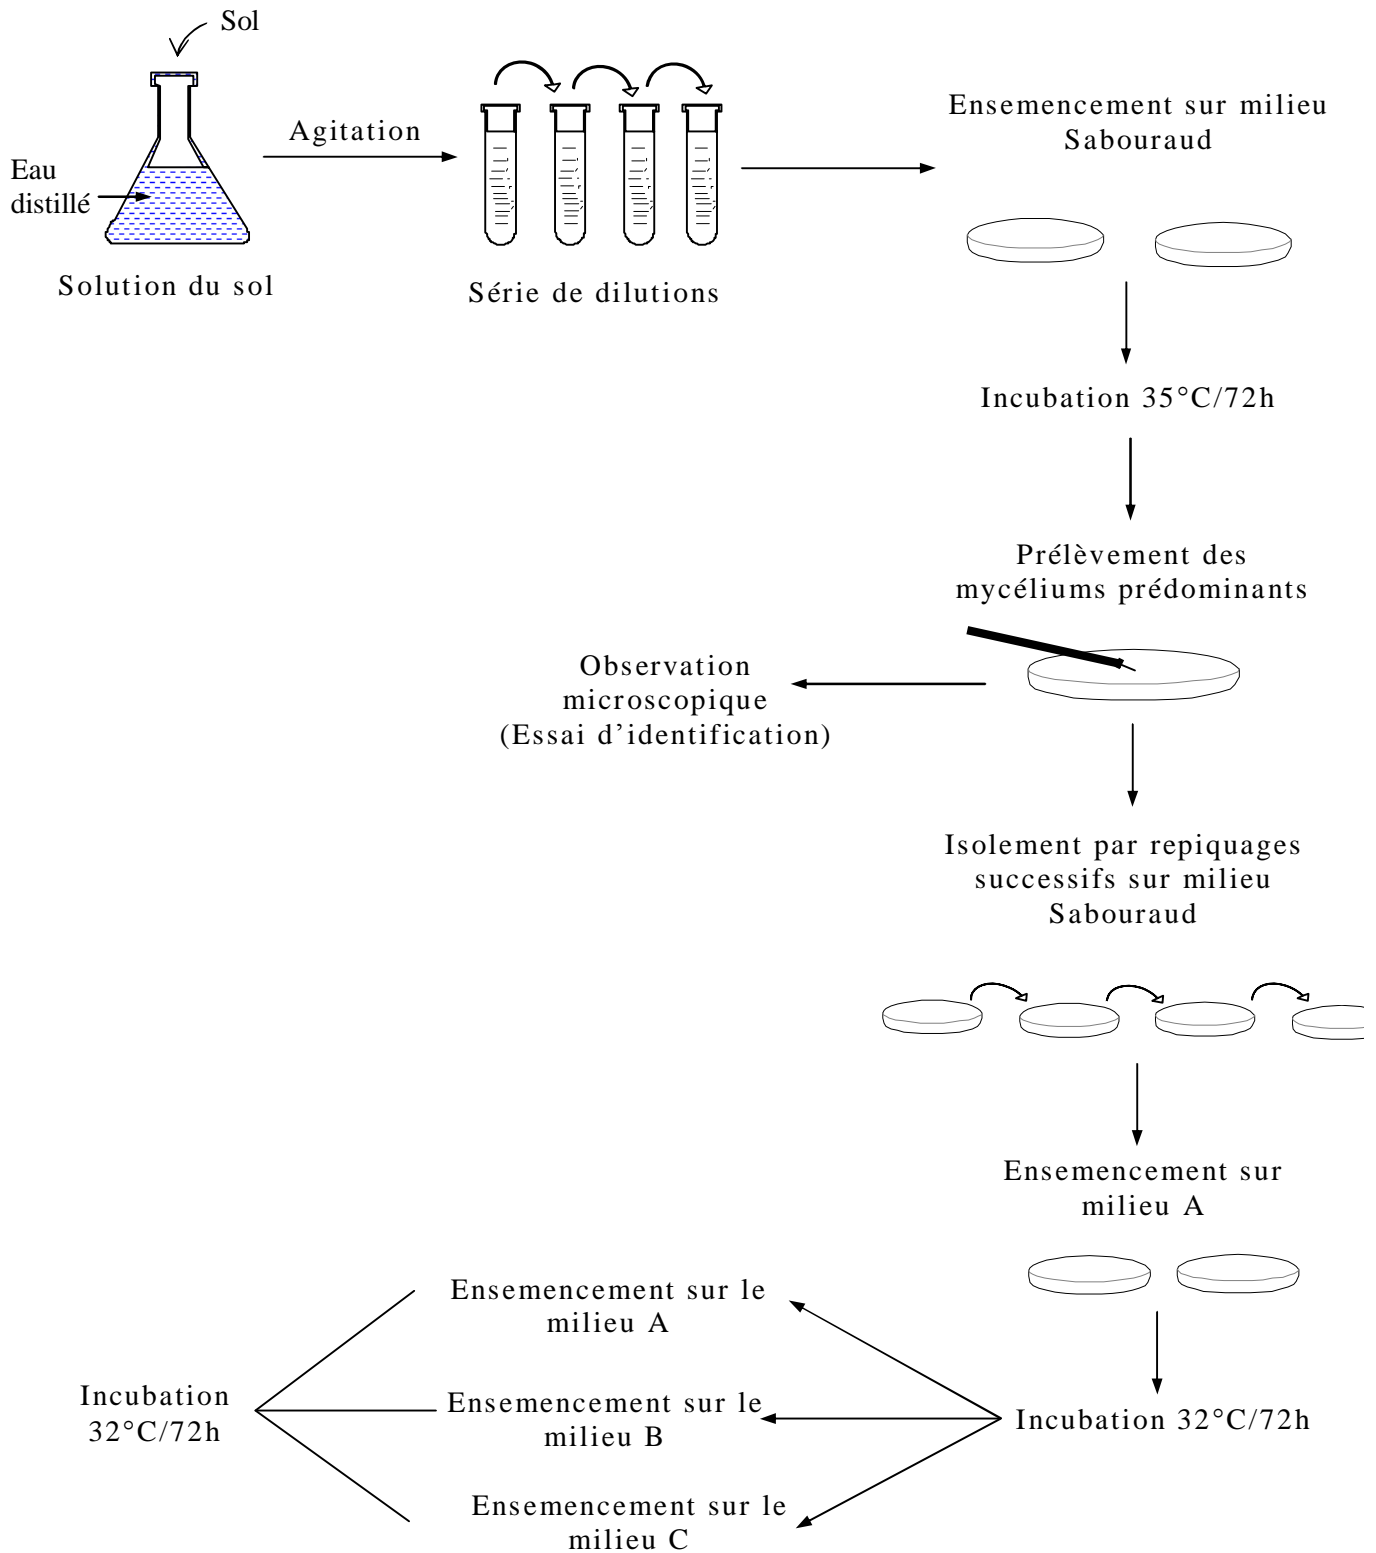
Sol

Eau distillé

Solution du sol

Agitation

Série de dilutions

Ensemencement sur milieu Sabouraud

Incubation 35°C/72h

Prélèvement des mycéliums prédominants

Observation microscopique (Essai d'identification)

Isolement par repiquages successifs sur milieu Sabouraud

Ensemencement sur milieu A

Incubation 32°C/72h

Ensemencement sur le milieu A

Ensemencement sur le milieu B

Ensemencement sur le milieu C

Incubation 32°C/72h